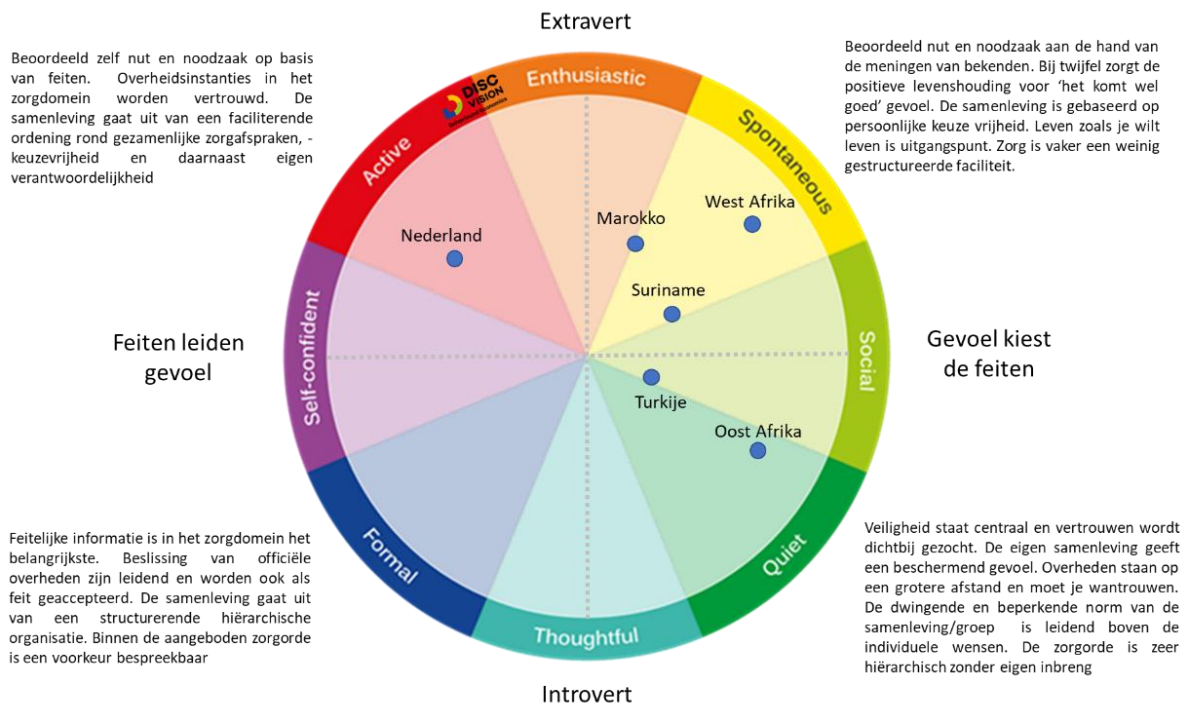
Extravert

Beoordeeld zelf nut en noodzaak op basis van feiten. Overheidsinstanties in het zorgdomein worden vertrouwd. De samenleving gaat uit van een faciliterende ordening rond gezamenlijke zorgafspraken, -keuzevrijheid en daarnaast eigen verantwoordelijkheid

Beoordeeld nut en noodzaak aan de hand van de meningen van bekenden. Bij twijfel zorgt de positieve levenshouding voor 'het komt wel goed' gevoel. De samenleving is gebaseerd op persoonlijke keuze vrijheid. Leven zoals je wilt leven is uitgangspunt. Zorg is vaker een weinig gestructureerde faciliteit.

Enthusiastic

DISC VISION

Spontaneous

Active

Marokko

West Afrika

Nederland

Suriname

Self-confident

Social

Feiten leiden gevoel

Gevoel kiest de feiten

Turkije

Oost Afrika

Formal

Quiet

Thoughtful

Feitelijke informatie is in het zorgdomein het belangrijkste. Beslissing van officiële overheden zijn leidend en worden ook als feit geaccepteerd. De samenleving gaat uit van een structurerende hiërarchische organisatie. Binnen de aangeboden zorgorde is een voorkeur bespreekbaar

Veiligheid staat centraal en vertrouwen wordt dichtbij gezocht. De eigen samenleving geeft een beschermend gevoel. Overheden staan op een grotere afstand en moet je wantrouwen. De dwingende en beperkende norm van de samenleving/groep is leidend boven de individuele wensen. De zorgorde is zeer hiërarchisch zonder eigen inbreng

Introvert